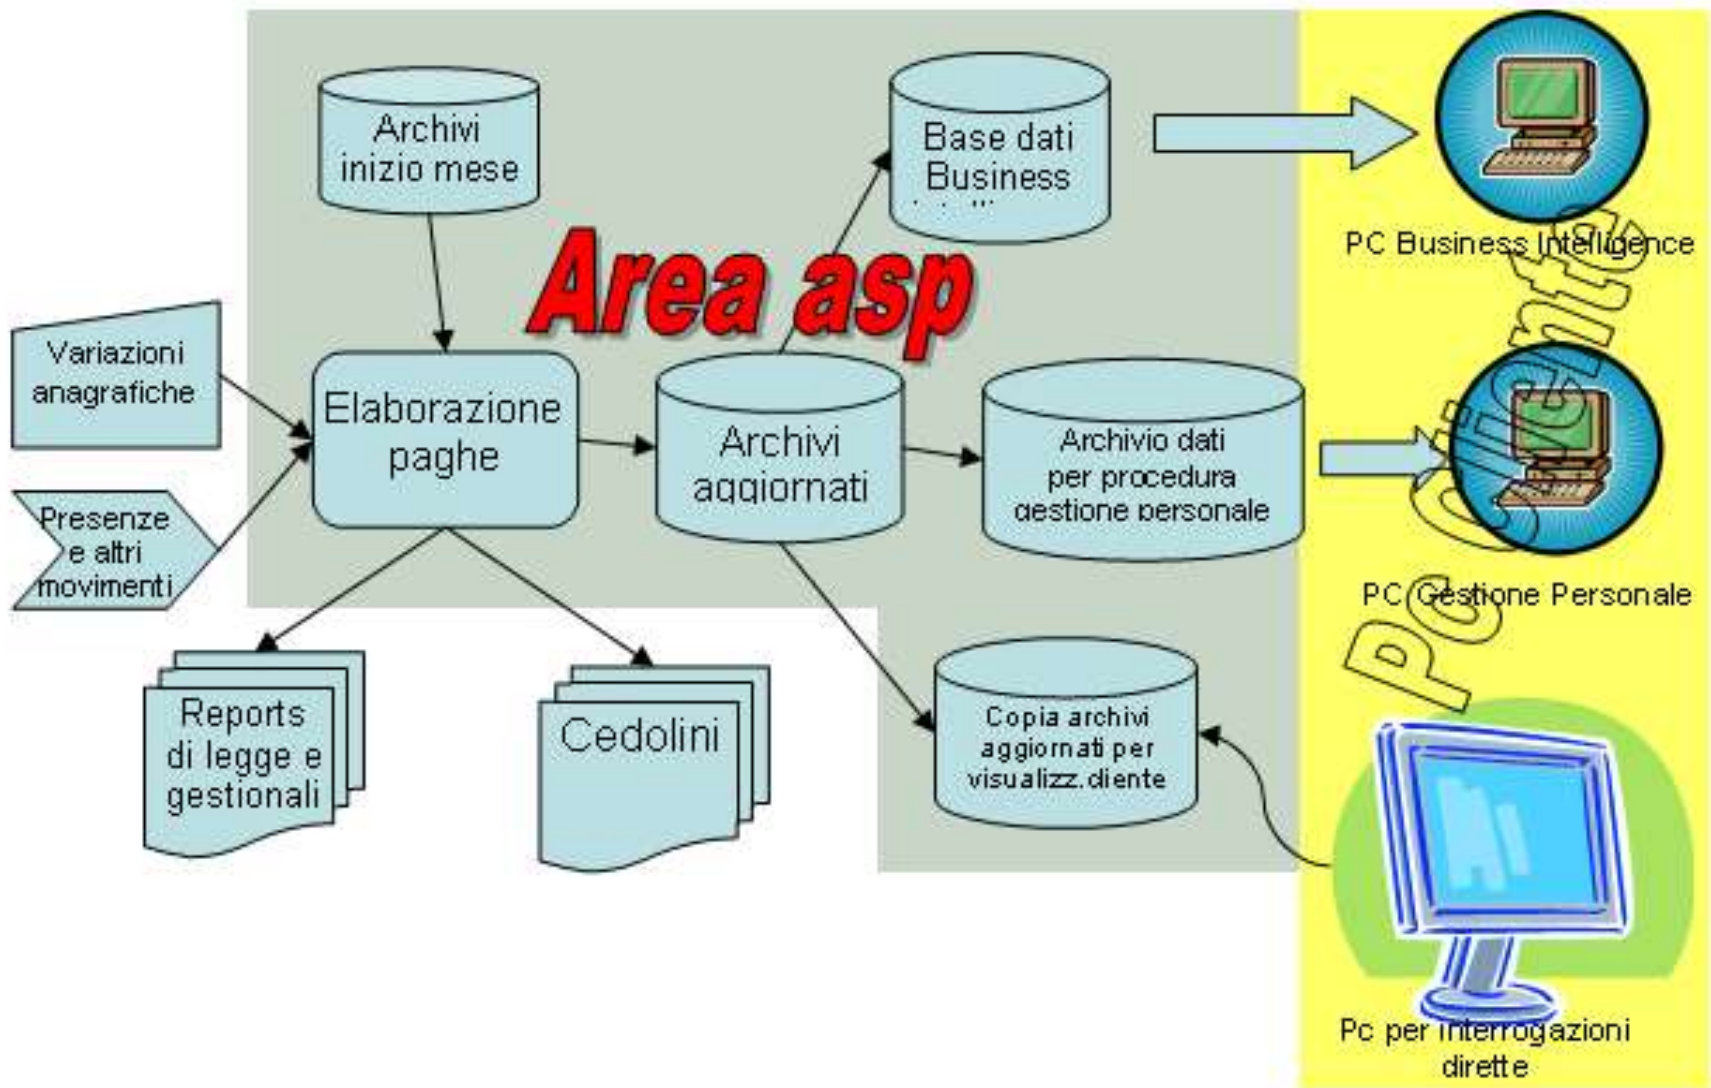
Archivi inizio mese

Base dati Business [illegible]

PC Business Intelligence

Area asp

Variazioni anagrafiche

Elaborazione paghe

Archivi aggiornati

Archivio dati per procedura gestione personale

Presenze e altri movimenti

PC Cliente

PC Gestione Personale

Reports di legge e gestionali

Cedolini

Copia archivi aggiornati per visualizz.cliente

Pc per interrogazioni dirette